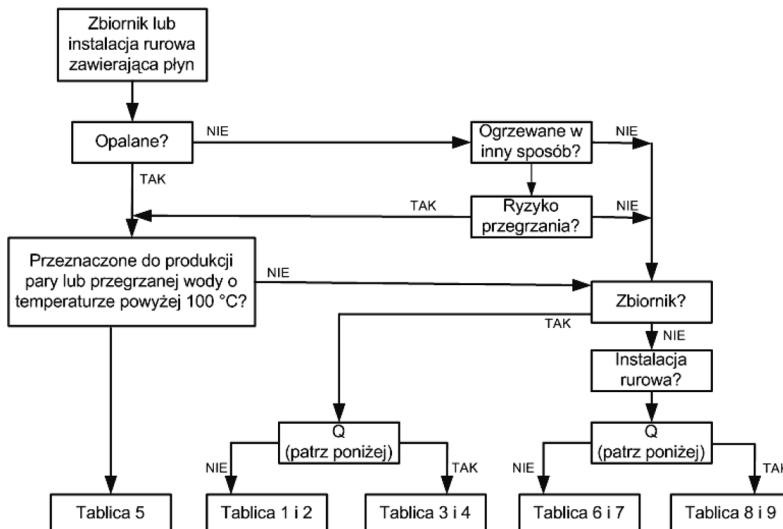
Zbiornik lub instalacja rurowa zawierająca płyn

Opalane?

NIE

Ogrzewane w inny sposób?

NIE

TAK

TAK

Ryzyko przegrzania?

NIE

Przeznaczone do produkcji pary lub przegrzanej wody o temperaturze powyżej 100 °C?

NIE

Zbiornik?

TAK

NIE

Instalacja rurowa?

Q (patrz poniżej)

Q (patrz poniżej)

NIE

TAK

NIE

TAK

Tablica 5

Tablica 1 i 2

Tablica 3 i 4

Tablica 6 i 7

Tablica 8 i 9